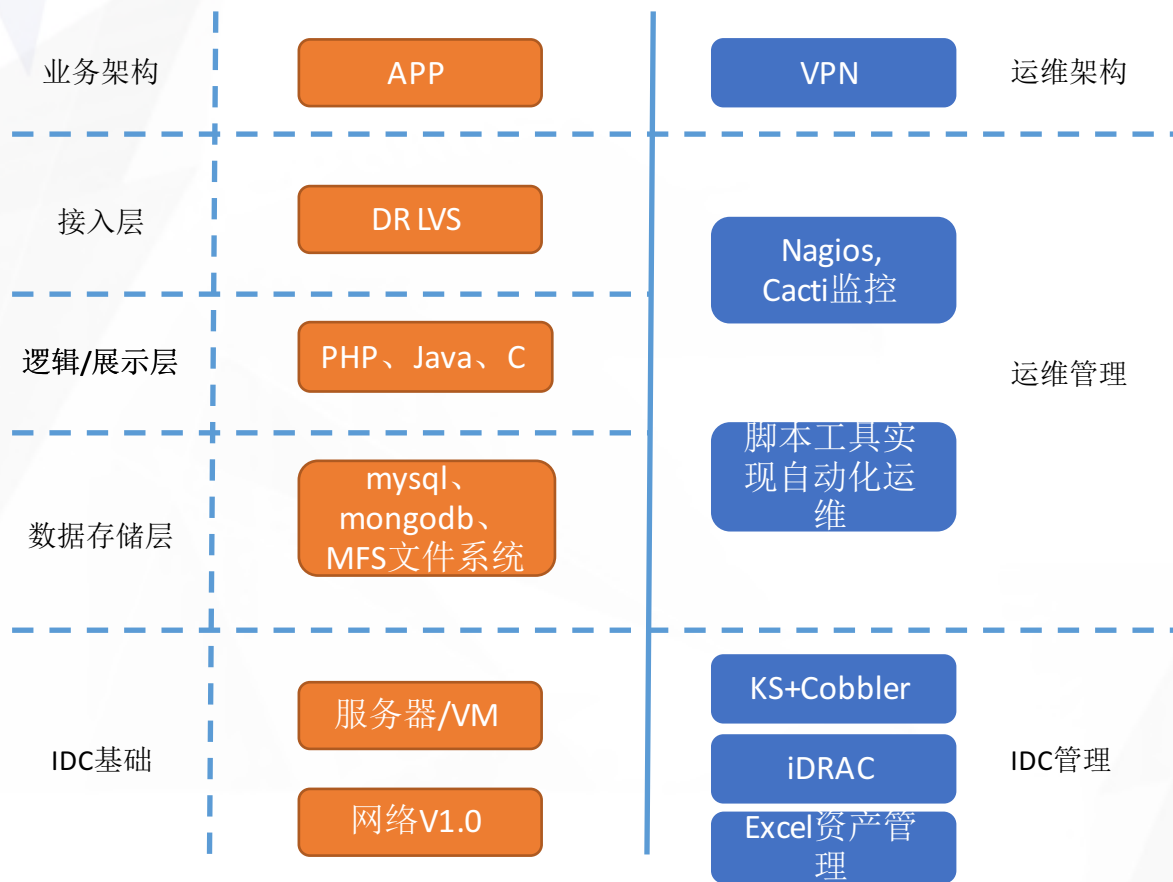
业务架构

APP

VPN

运维架构

接入层

DR LVS

Nagios, Cacti监控

逻辑/展示层

PHP、Java、C

运维管理

脚本工具实现自动化运维

数据存储层

mysql、mongodb、MFS文件系统

KS+Cobbler

服务器/VM

IDC基础

iDRAC

IDC管理

网络V1.0

Excel资产管理